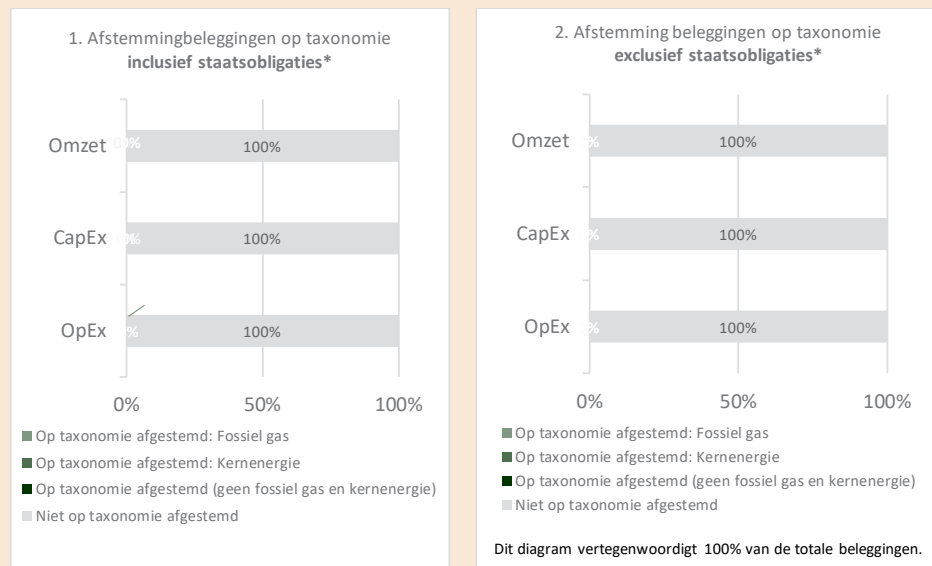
1. Afstemmingbeleggingen op taxonomie **inclusief staatsobligaties***

Omzet 0% 100%

CapEx 0% 100%

OpEx % 100%

0% 50% 100%

Op taxonomie afgestemd: Fossiel gas

Op taxonomie afgestemd: Kernenergie

Op taxonomie afgestemd (geen fossiel gas en kernenergie)

Niet op taxonomie afgestemd

2. Afstemming beleggingen op taxonomie **exclusief staatsobligaties***

Omzet % 100%

CapEx % 100%

OpEx % 100%

0% 50% 100%

Op taxonomie afgestemd: Fossiel gas

Op taxonomie afgestemd: Kernenergie

Op taxonomie afgestemd (geen fossiel gas en kernenergie)

Niet op taxonomie afgestemd

Dit diagram vertegenwoordigt 100% van de totale beleggingen.